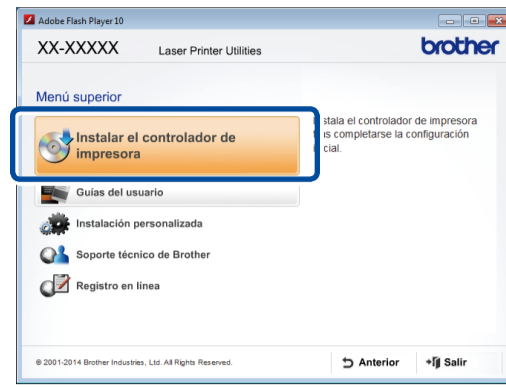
Adobe Flash Player 10

XX-XXXXX Laser Printer Utilities

brother

Menú superior

Instalar el controlador de impresora

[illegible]stala el controlador de impresora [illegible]is completarse la configuración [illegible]cial.

Guías del usuario

Instalación personalizada

Soporte técnico de Brother

Registro en línea

© 2001-2014 Brother Industries, Ltd. All Rights Reserved.

Anterior

Salir